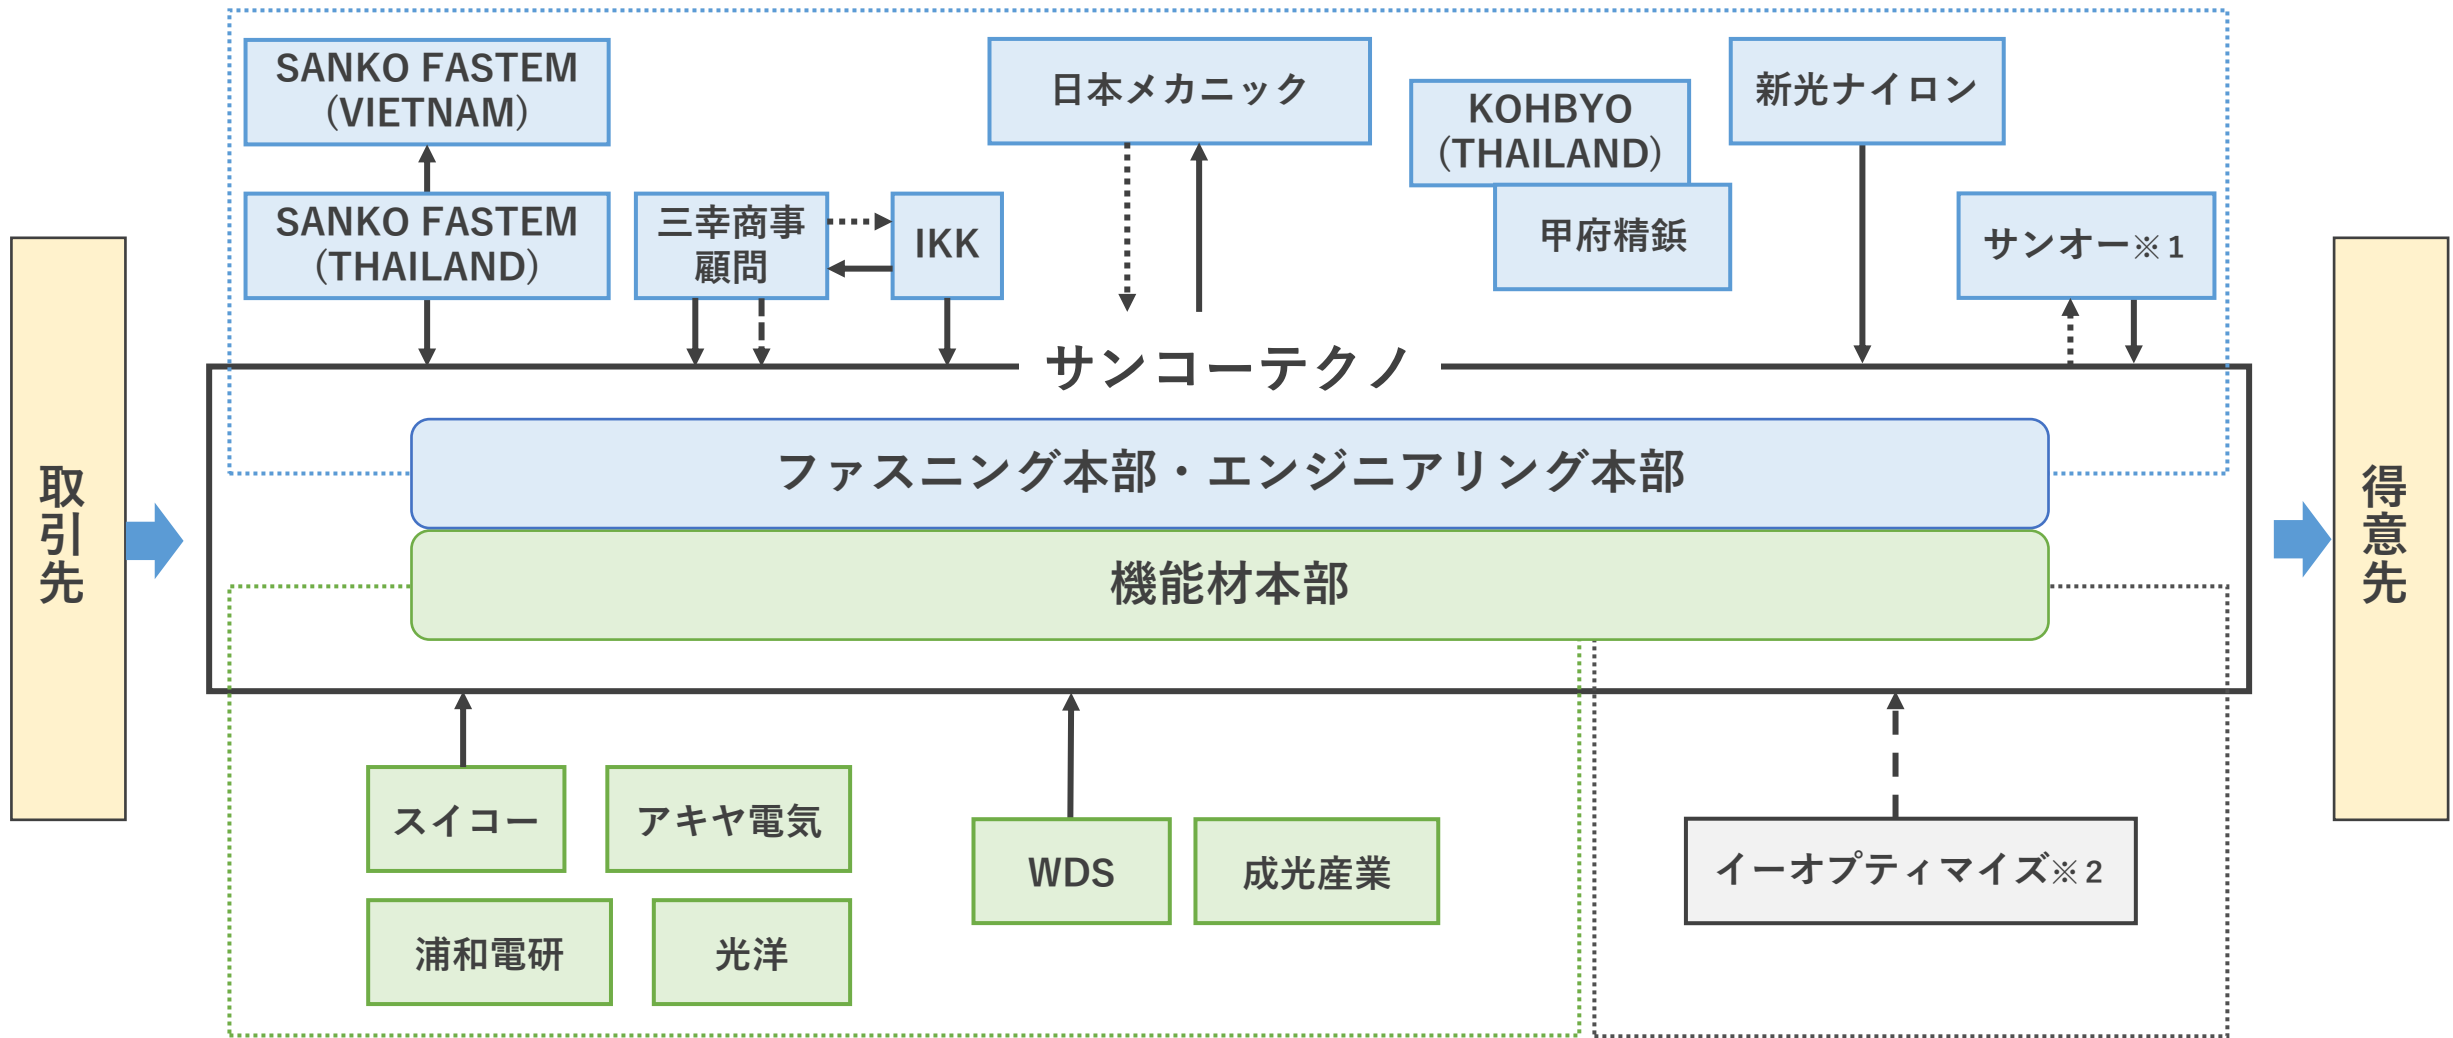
SANKO FASTEM (VIETNAM)

日本メカニック

KOHBYO (THAILAND)

新光ナイロン

SANKO FASTEM (THAILAND)

三幸商事顧問

IKK

甲府精鋲

サンオー※1

取引先

サンコーテクノ

ファスニング本部・エンジニアリング本部

機能材本部

得意先

スイコー

アキヤ電気

WDS

成光産業

イーオプティマイズ※2

浦和電研

光洋